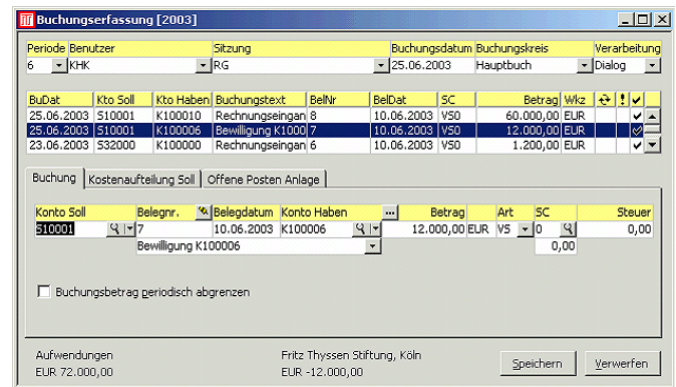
Buchungserfassung [2003]

| Periode | Benutzer | Sitzung | Buchungsdatum | Buchungskreis | Verarbeitung |
|---|---|---|---|---|---|
| 6 | KHK | RG | 25.06.2003 | Hauptbuch | Dialog |

| BuDat | Kto Soll | Kto Haben | Buchungstext | BelNr | BelDat | SC | Betrag | Wkz |
|---|---|---|---|---|---|---|---|---|
| 25.06.2003 | 510001 | K100010 | Rechnungseingan | 8 | 10.06.2003 | VS0 | 60.000,00 | EUR |
| 25.06.2003 | 510001 | K100006 | Bewilligung K1000 | 7 | 10.06.2003 | VS0 | 12.000,00 | EUR |
| 23.06.2003 | 532000 | K100000 | Rechnungseingan | 6 | 10.06.2003 | VS0 | 1.200,00 | EUR |

Buchung | Kostenaufteilung Soll | Offene Posten Anlage

| Konto Soll | Belegnr. | Belegdatum | Konto Haben | Betrag | Art | SC | Steuer |
|---|---|---|---|---|---|---|---|
| 510001 | 7 | 10.06.2003 | K100006 | 12.000,00 EUR | VS | 0 | 0,00 |

Bewilligung K100006
0,00

Buchungsbetrag periodisch abgrenzen

Aufwendungen
EUR 72.000,00

Fritz Thyssen Stiftung, Köln
EUR -12.000,00

Speichern
Verwerfen